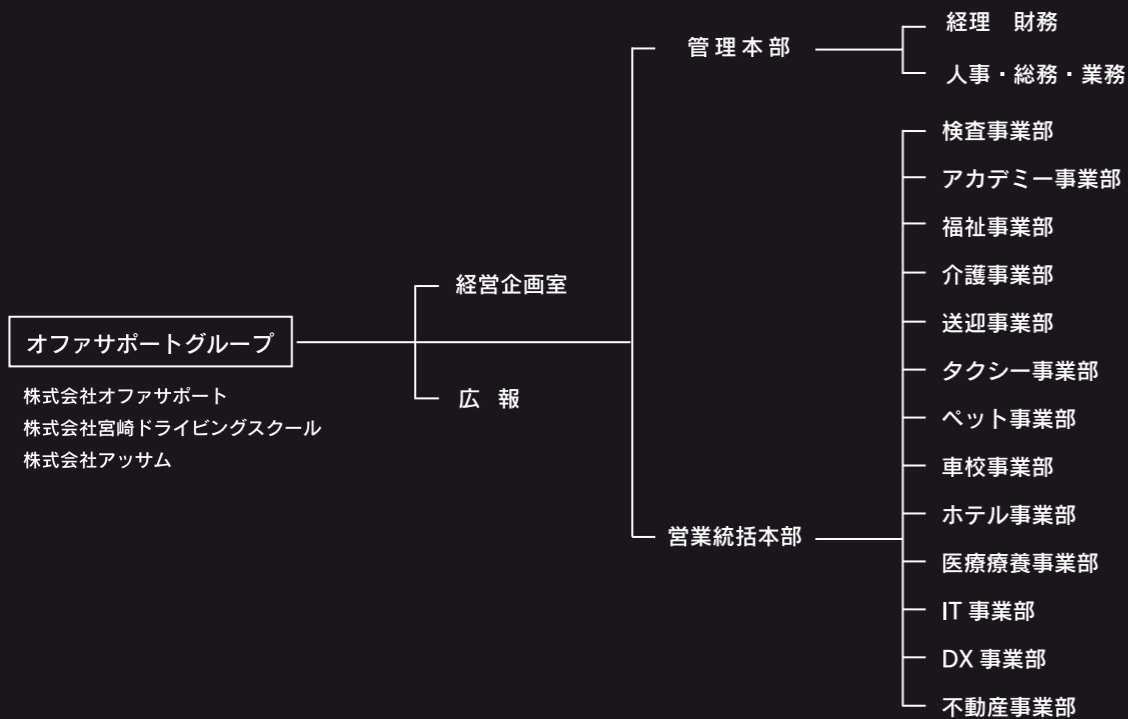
オファサポートグループ

株式会社オファサポート
株式会社宮崎ドライビングスクール
株式会社アッサム

経営企画室

広 報

管理本部

経理 財務

人事・総務・業務

営業統括本部

検査事業部

アカデミー事業部

福祉事業部

介護事業部

送迎事業部

タクシー事業部

ペット事業部

車校事業部

ホテル事業部

医療療養事業部

IT 事業部

DX 事業部

不動産事業部